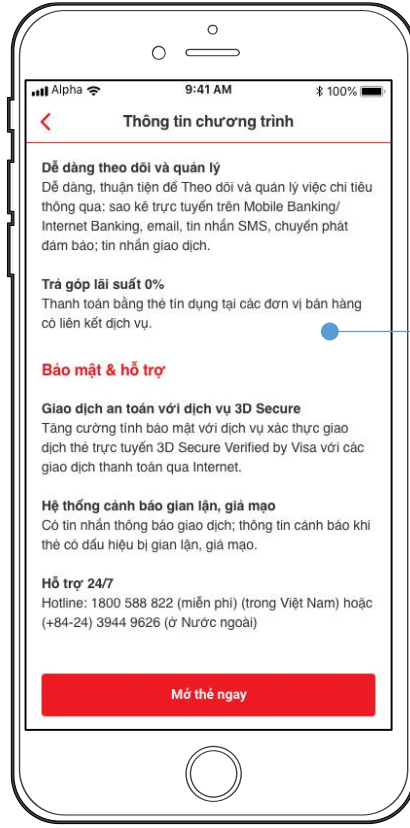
Alpha 9:41 AM 100%

Thông tin chương trình

Dễ dàng theo dõi và quản lý
Dễ dàng, thuận tiện để Theo dõi và quản lý việc chi tiêu thông qua: sao kê trực tuyến trên Mobile Banking/ Internet Banking, email, tin nhắn SMS, chuyển phát đảm bảo; tin nhắn giao dịch.

Trả góp lãi suất 0%
Thanh toán bằng thẻ tín dụng tại các đơn vị bán hàng có liên kết dịch vụ.

Bảo mật & hỗ trợ

Giao dịch an toàn với dịch vụ 3D Secure
Tăng cường tính bảo mật với dịch vụ xác thực giao dịch thẻ trực tuyến 3D Secure Verified by Visa với các giao dịch thanh toán qua Internet.

Hệ thống cảnh báo gian lận, giả mạo
Có tin nhắn thông báo giao dịch; thông tin cảnh báo khi thẻ có dấu hiệu bị gian lận, giả mạo.

Hỗ trợ 24/7
Hotline: 1800 588 822 (miễn phí) (trong Việt Nam) hoặc (+84-24) 3944 9626 (ở Nước ngoài)

Mở thẻ ngay